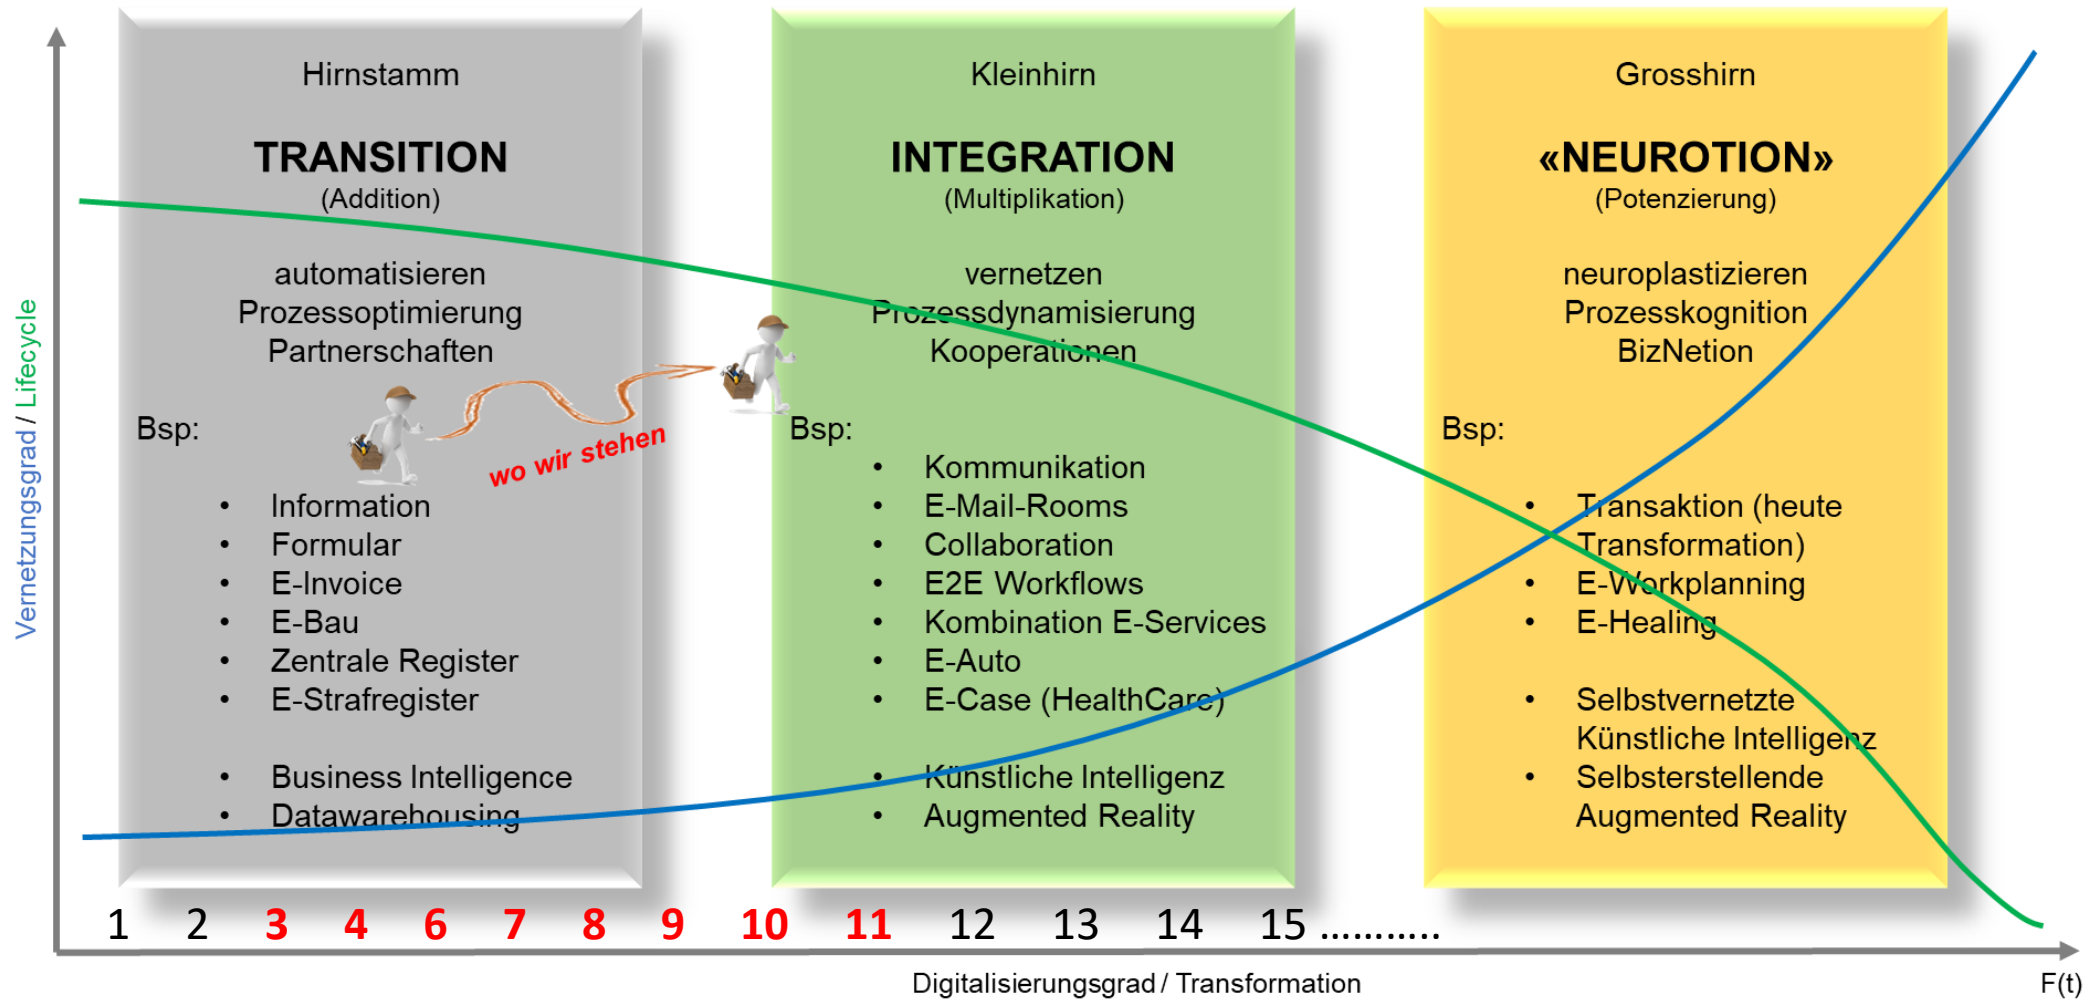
Vernetzungsgrad / Lifecycle

Hirnstamm

TRANSITION
(Addition)

automatisieren
Prozessoptimierung
Partnerschaften

Bsp:

- Information
- Formular
- E-Invoice
- E-Bau
- Zentrale Register
- E-Strafregister

- Business Intelligence
- Datawarehousing

wo wir stehen

Kleinhirn

INTEGRATION
(Multiplikation)

vernetzen
Prozessdynamisierung
Kooperationen

Bsp:

- Kommunikation
- E-Mail-Rooms
- Collaboration
- E2E Workflows
- Kombination E-Services
- E-Auto
- E-Case (HealthCare)

- Künstliche Intelligenz
- Augmented Reality

Grosshirn

«NEUROTION»
(Potenzierung)

neuroplastizieren
Prozesskognition
BizNetion

Bsp:

- Transaktion (heute Transformation)
- E-Workplanning
- E-Healing

- Selbstvernetzte Künstliche Intelligenz
- Selbsterstellende Augmented Reality

1 2 3 4 6 7 8 9 10 11 12 13 14 15 ..........

Digitalisierungsgrad / Transformation

F(t)